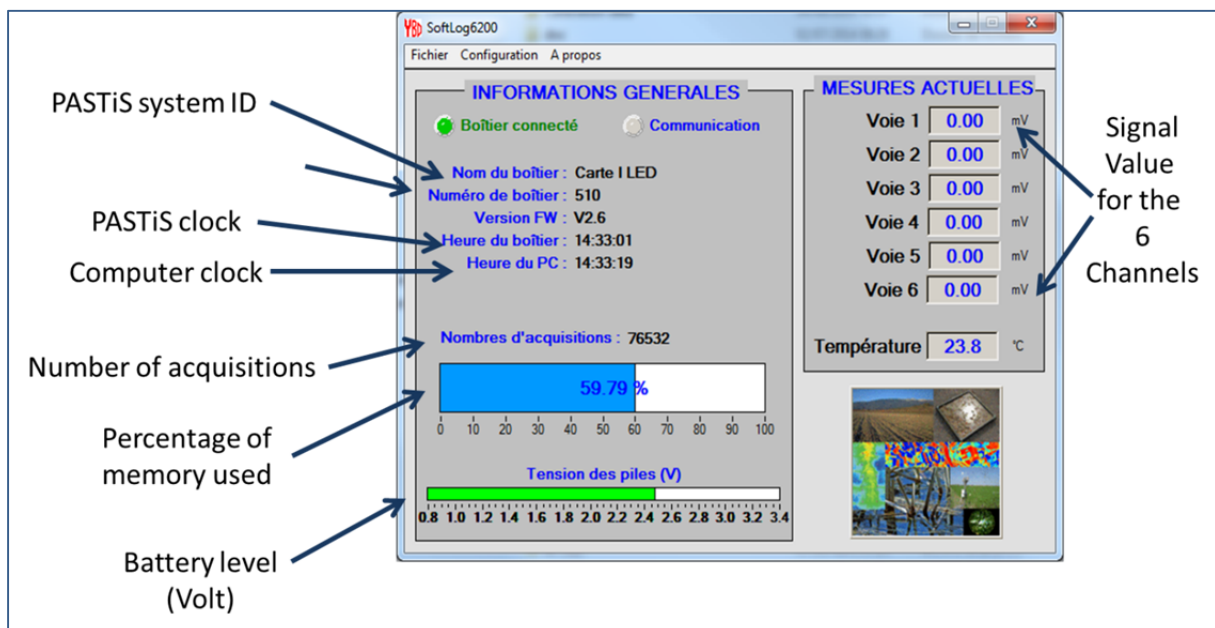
SoftLog6200

Fichier Configuration A propos

INFORMATIONS GENERALES

Boîtier connecté Communication

Nom du boîtier : Carte I LED
Numéro de boîtier : 510
Version FW : V2.6
Heure du boîtier : 14:33:01
Heure du PC : 14:33:19

Nombres d'acquisitions : 76532

59.79 %

0 10 20 30 40 50 60 70 80 90 100

Tension des piles (V)

0.8 1.0 1.2 1.4 1.6 1.8 2.0 2.2 2.4 2.6 2.8 3.0 3.2 3.4

MESURES ACTUELLES

| | | |
|---|---|---|
| Voie 1 | 0.00 | mV |
| Voie 2 | 0.00 | mV |
| Voie 3 | 0.00 | mV |
| Voie 4 | 0.00 | mV |
| Voie 5 | 0.00 | mV |
| Voie 6 | 0.00 | mV |

Température 23.8 °C

PASTiS system ID

PASTiS clock

Computer clock

Number of acquisitions

Percentage of memory used

Battery level (Volt)

Signal Value for the 6 Channels